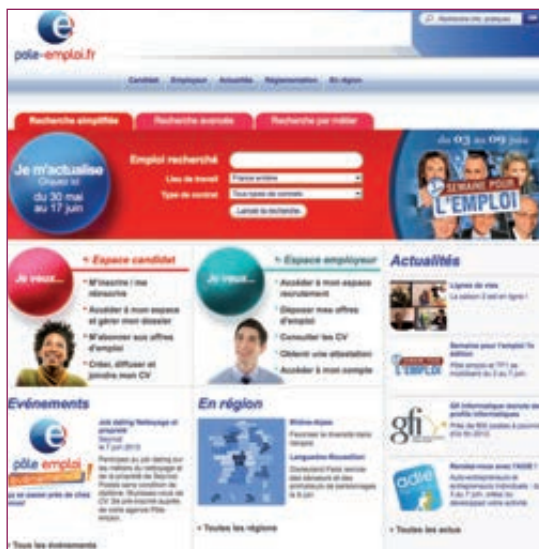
pole-emploi.fr

Recherche (ex : pompes)

Candidat Employeur Actualités Réglementation En région

Recherche simplifiée Recherche avancée Recherche par métier

Je m'actualise Chaque loi du 30 mai au 17 juin

Emploi recherché
Lieu de travail France entière
Type de contrat Tous types de contrats
Lancer la recherche

du 03 au 09 juin
SEMAINE POUR L'EMPLOI

Je veux...
Espace candidat
M'inscrire / me réinscrire
Accéder à mon espace et gérer mon dossier
M'abonner aux offres d'emploi
Créer, diffuser et joindre mon CV

Je veux...
Espace employeur
Accéder à mon espace recrutement
Déposer mes offres d'emploi
Consulter les CV
Obtenir une attestation
Accéder à mon compte

Actualités
Lignes de vies
La saison 2 est en ligne !

Semaine pour l'emploi 1e édition
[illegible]

GFI informatique lancée des profils informatique
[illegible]

Rendez-vous avec l'ADIE !
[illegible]

Toutes les actus

Événements
pôle emploi
Job dating Nettoyage et propreté
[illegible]
Tous les événements

En région
Rhône-Alpes
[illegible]
Languedoc-Roussillon
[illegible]
Toutes les régions

gfi
adie